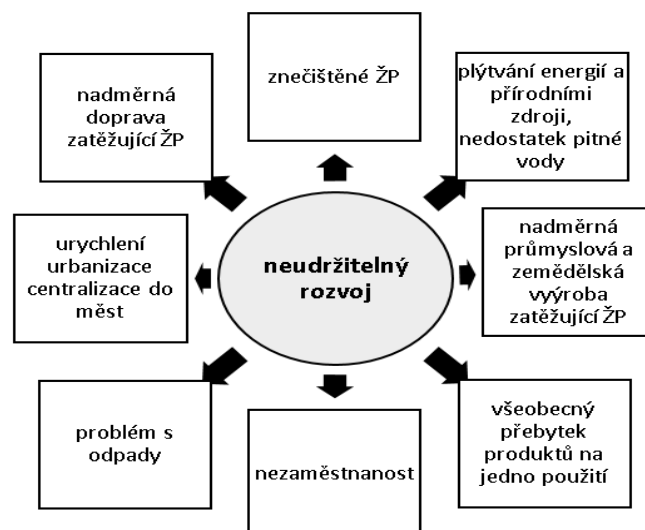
neudržitelný rozvoj

znečištěné ŽP

plýtvání energií a přírodními zdroji, nedostatek pitné vody

nadměrná průmyslová a zemědělská výýroba zatěžující ŽP

všeobecný přebytek produktů na jedno použití

nezaměstnanost

problém s odpady

urychlení urbanizace centralizace do měst

nadměrná doprava zatěžující ŽP